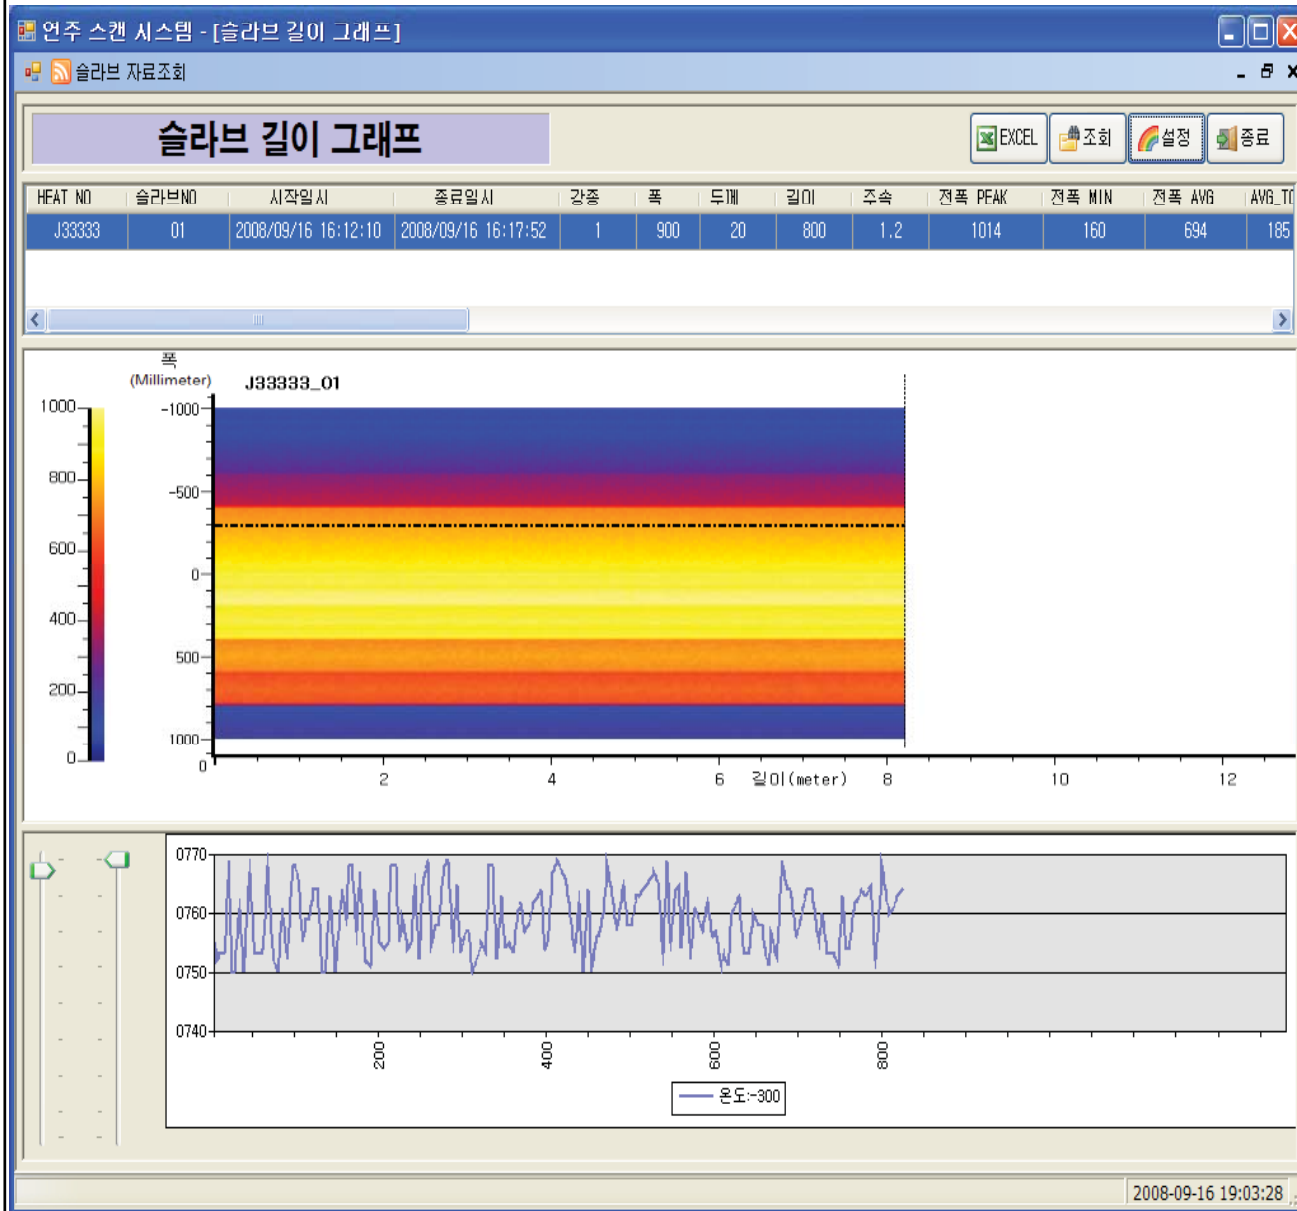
연주 스캔 시스템 - [슬라브 길이 그래프]

슬라브 자료조회

슬라브 길이 그래프

EXCEL 조회 설정 종료

| HEAT NO | 슬라브NO | 시작일시 | 종료일시 | 강종 | 폭 | 두께 | 길이 | 주속 | 전폭 PEAK | 전폭 MIN | 전폭 AVG | AVG_T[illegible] |
|---|---|---|---|---|---|---|---|---|---|---|---|---|
| J33333 | 01 | 2008/09/16 16:12:10 | 2008/09/16 16:17:52 | 1 | 900 | 20 | 800 | 1.2 | 1014 | 160 | 694 | 185 |

폭 (Millimeter)

J33333_01

1000 800 600 400 200 0

-1000 -500 0 500 1000 0

2 4 6 길이(meter) 8 10 12

0770 0760 0750 0740

200 400 600 800

온도:-300

2008-09-16 19:03:28